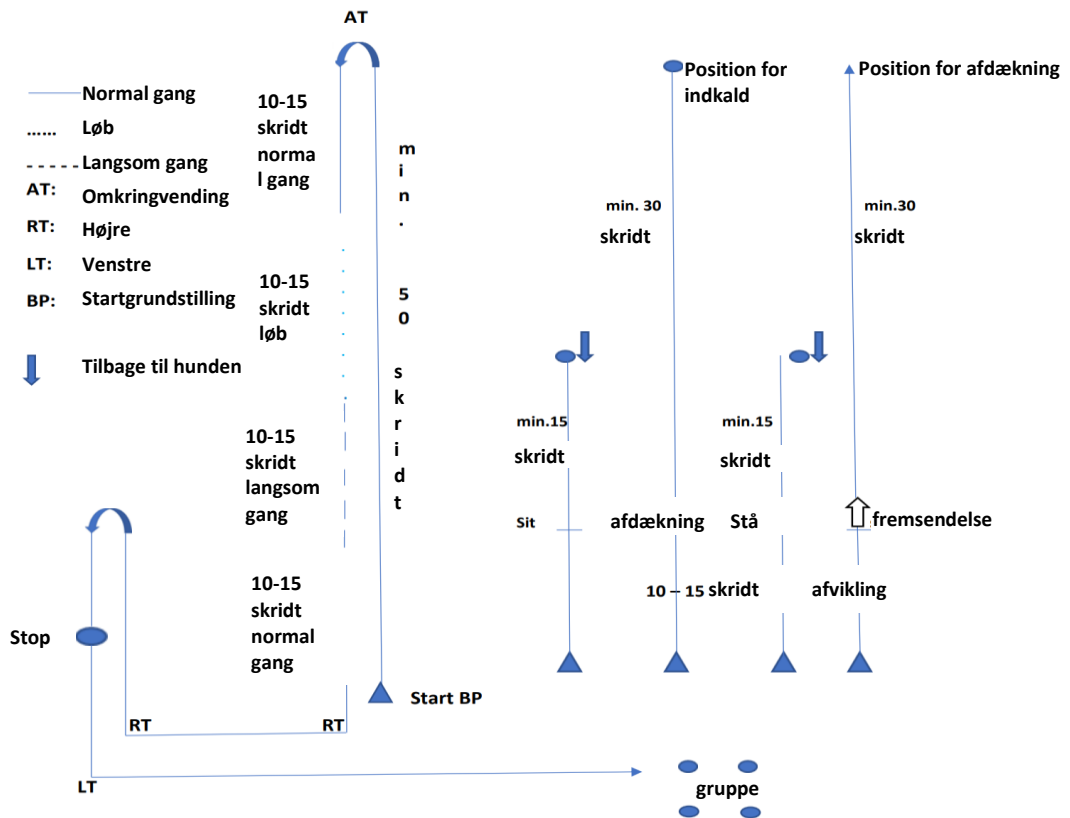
AT

Normal gang
Løb
Langsom gang
AT: Omkringvending
RT: Højre
LT: Venstre
BP: Startgrundstilling
Tilbage til hunden

10-15 skridt normal gang

10-15 skridt løb

10-15 skridt langsom gang

10-15 skridt normal gang

min. 50 skridt

Stop

RT

RT

Start BP

LT

gruppe

Position for indkald

Position for afdækning

min. 30 skridt

min.30 skridt

min.15 skridt

min.15 skridt

Sit

afdækning

Stå

fremsendelse

10 – 15 skridt

afvikling